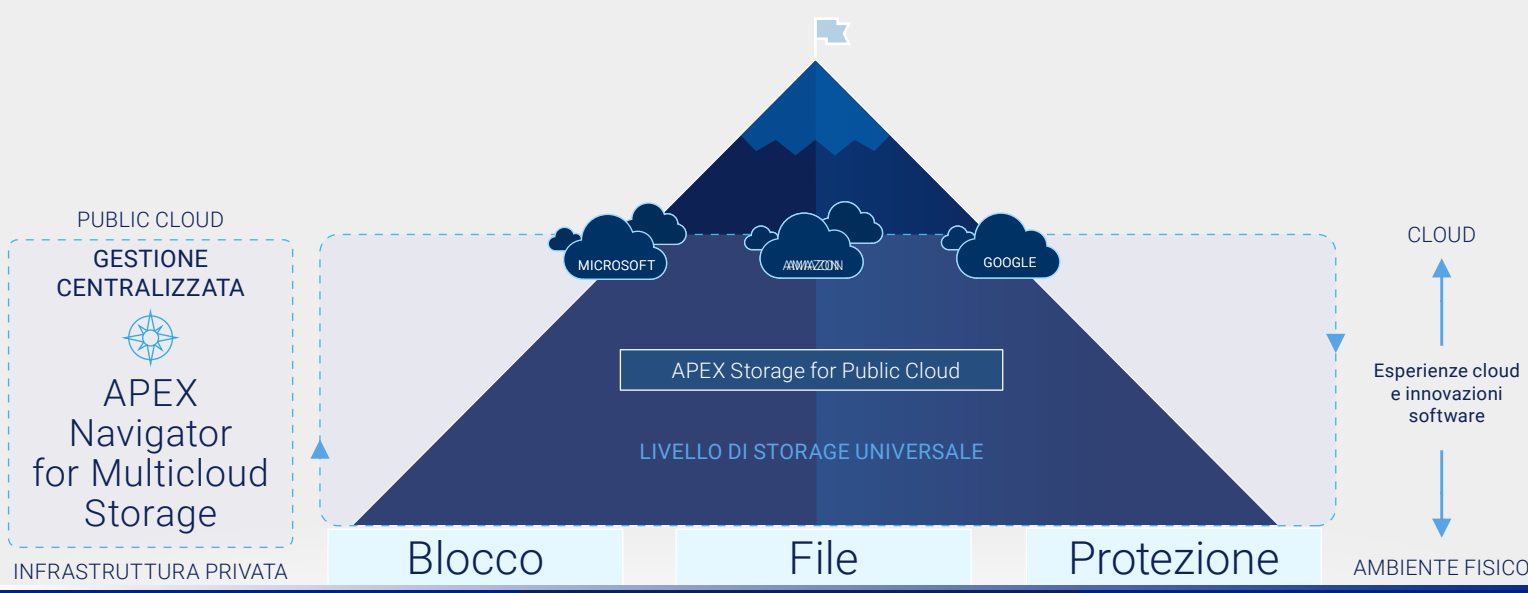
PUBLIC CLOUD

GESTIONE CENTRALIZZATA

APEX Navigator for Multicloud Storage

INFRASTRUTTURA PRIVATA

MICROSOFT

AMAZON

GOOGLE

APEX Storage for Public Cloud

LIVELLO DI STORAGE UNIVERSALE

Blocco

File

Protezione

CLOUD

Esperienze cloud e innovazioni software

AMBIENTE FISICO